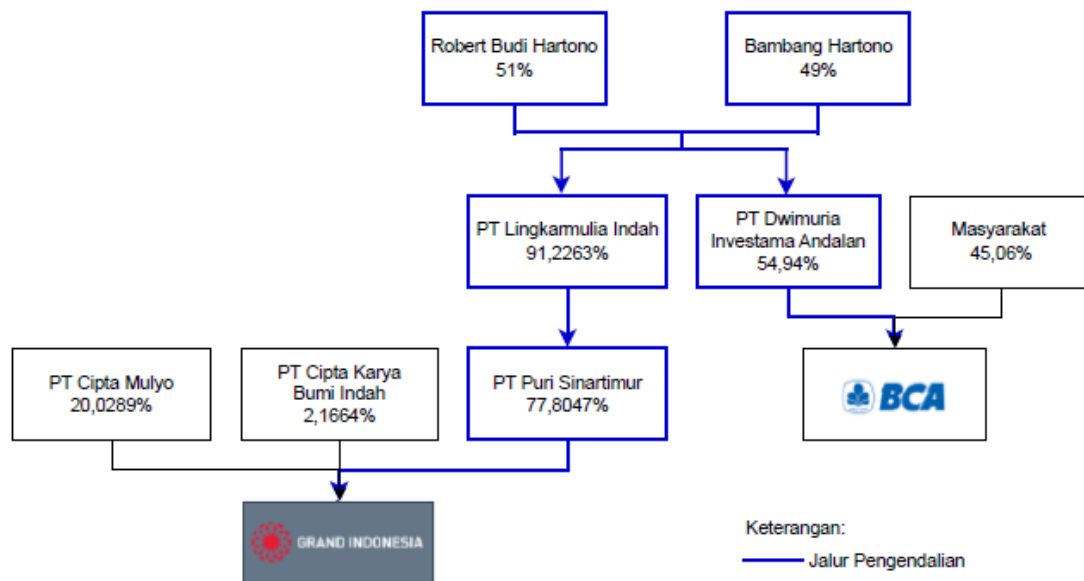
Robert Budi Hartono
51%

Bambang Hartono
49%

PT Lingkarmulia Indah
91,2263%

PT Dwimuria Investama Andalan
54,94%

Masyarakat
45,06%

PT Cipta Mulyo
20,0289%

PT Cipta Karya Bumi Indah
2,1664%

PT Puri Sinartimur
77,8047%

BCA

GRAND INDONESIA

Keterangan:
Jalur Pengendalian